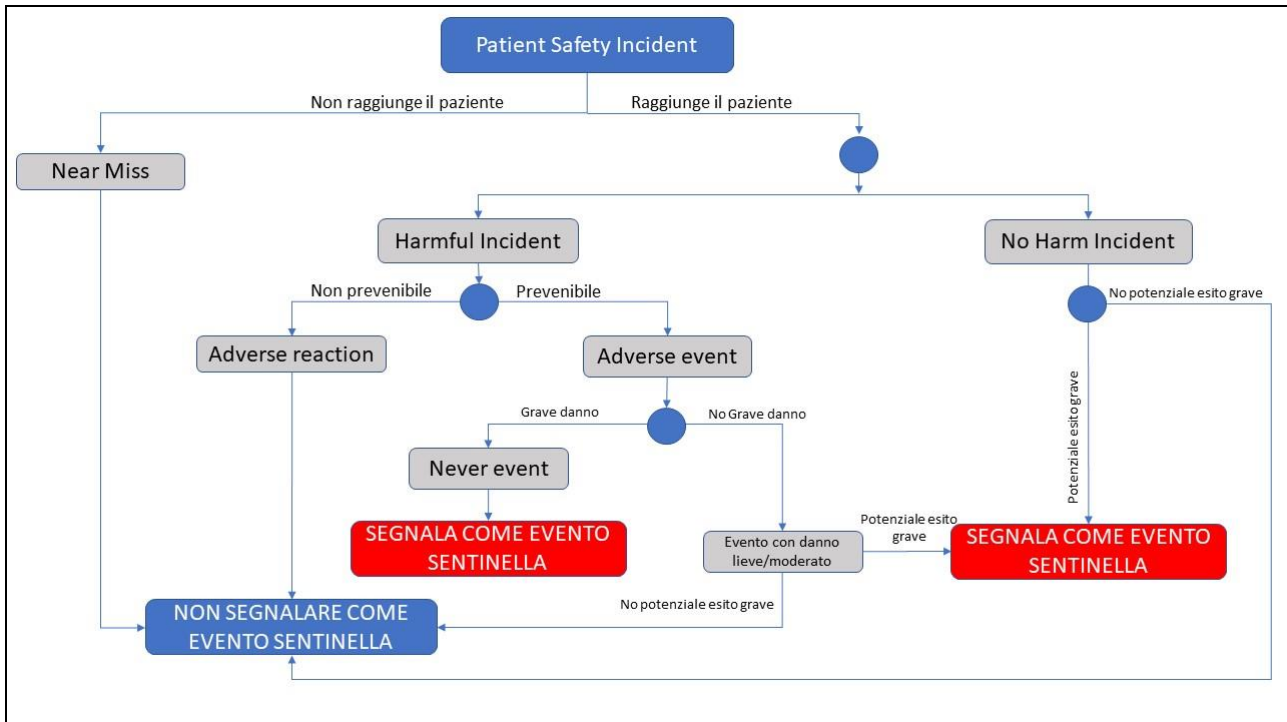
Patient Safety Incident

Non raggiunge il paziente

Raggiunge il paziente

Near Miss

Harmful Incident

No Harm Incident

Non prevenibile

Prevenibile

No potenziale esito grave

Adverse reaction

Adverse event

Potenziale esito grave

Grave danno

No Grave danno

Never event

SEGNALA COME EVENTO SENTINELLA

Evento con danno lieve/moderato

Potenziale esito grave

SEGNALA COME EVENTO SENTINELLA

No potenziale esito grave

NON SEGNALARE COME EVENTO SENTINELLA